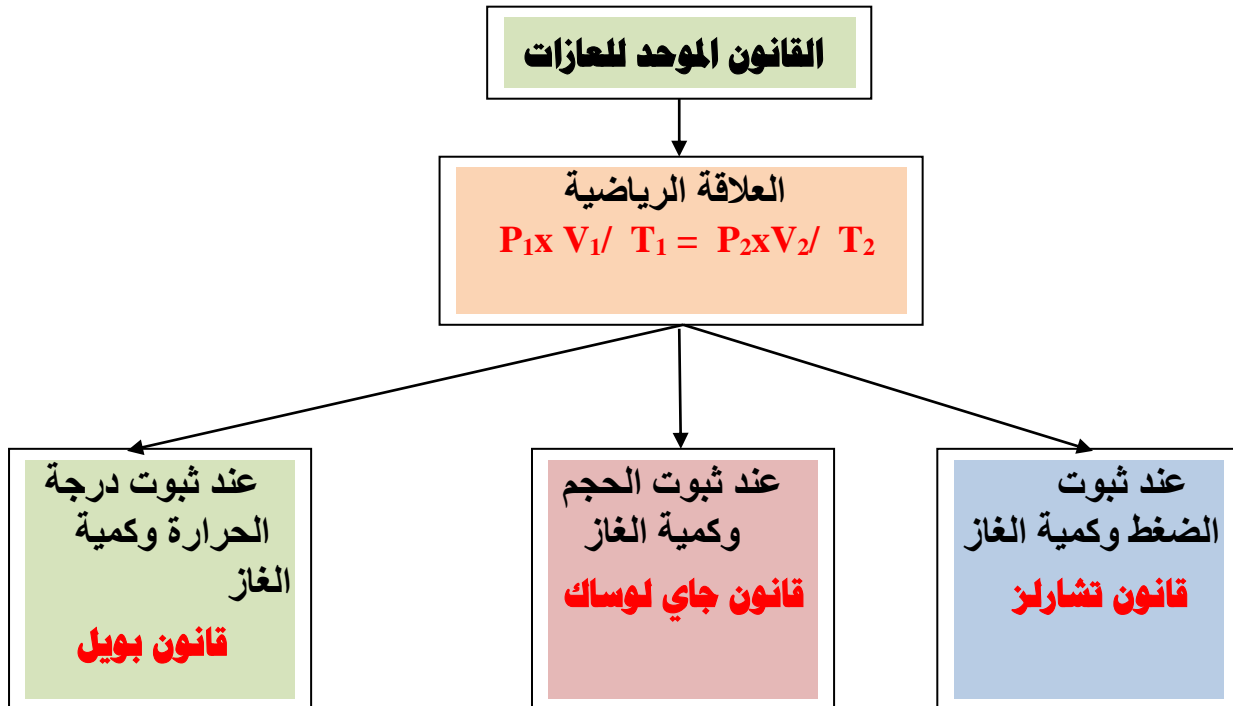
القانون الموحد للعازات

العلاقة الرياضية
$P_1 x V_1 / T_1 = P_2 x V_2 / T_2$

عند ثبوت الضغط وكمية الغاز
قانون تشارلز

عند ثبوت الحجم وكمية الغاز
قانون جاي لوساك

عند ثبوت درجة الحرارة وكمية الغاز
قانون بويل